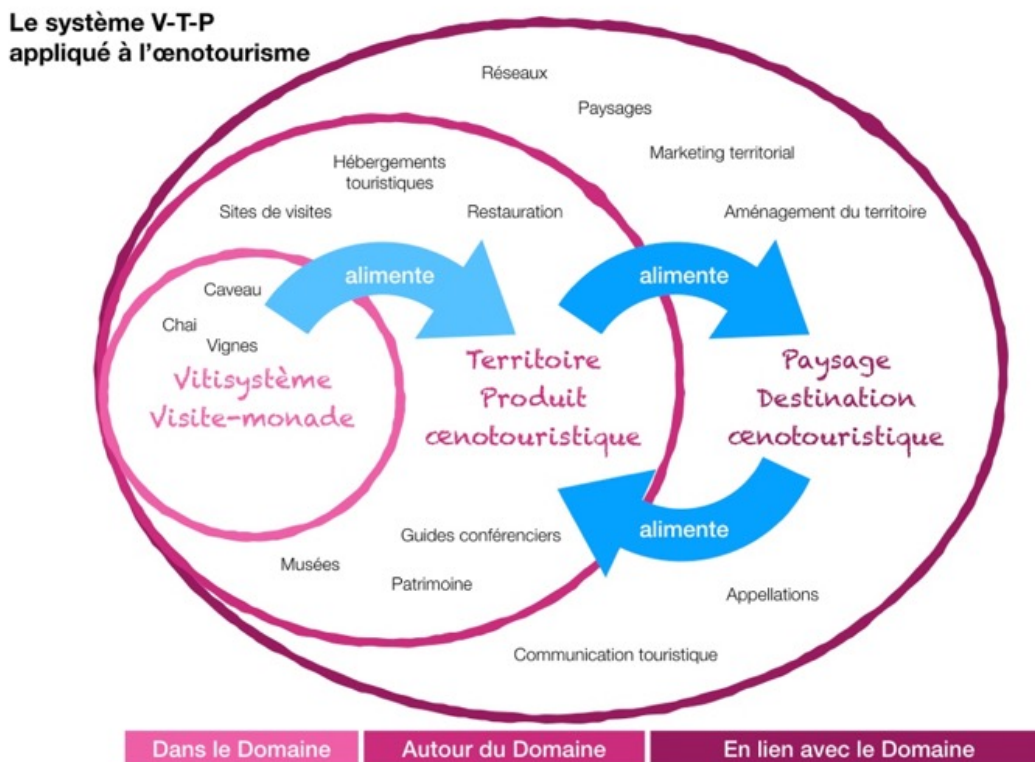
Le système V-T-P appliqué à l'œnotourisme

Réseaux

Paysages

Marketing territorial

Hébergements touristiques

Sites de visites

Restauration

Aménagement du territoire

Caveau

alimente

alimente

Chai

Vignes

Vitisystème Visite-monade

Territoire Produit œnotouristique

Paysage Destination œnotouristique

alimente

Guides conférenciers

Musées

Patrimoine

Appellations

Communication touristique

Dans le Domaine

Autour du Domaine

En lien avec le Domaine